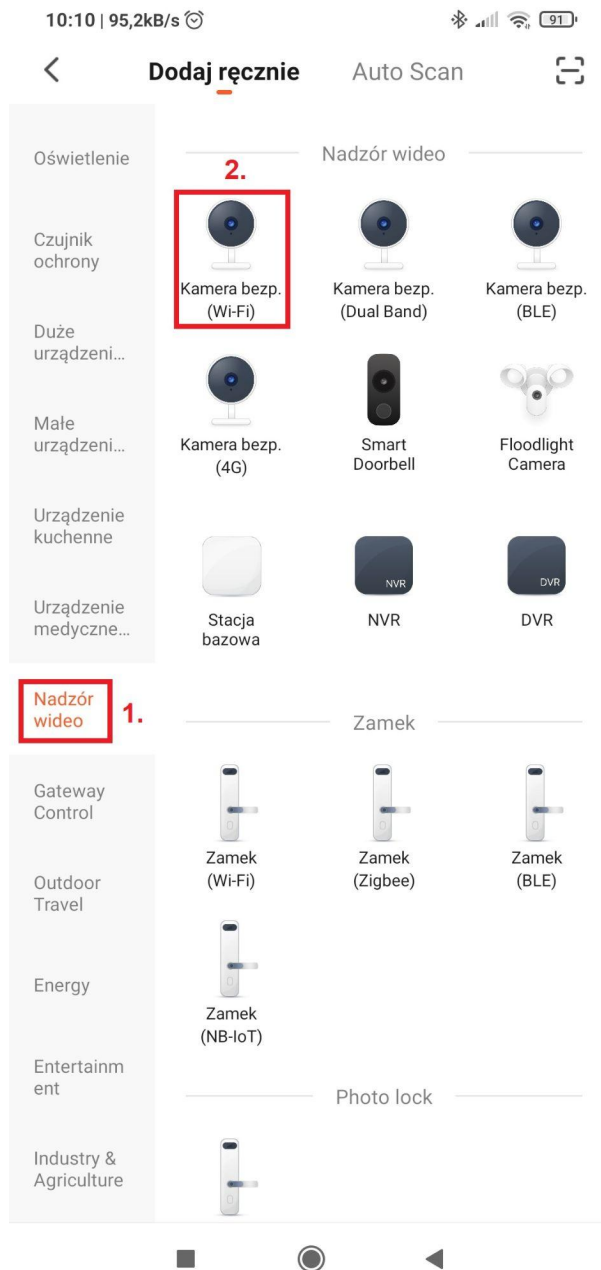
10:10 | 95,2kB/s

91

Dodaj ręcznie Auto Scan

Oświetlenie

Czujnik ochrony

Duże urządzeni...

Małe urządzeni...

Urządzenie kuchenne

Urządzenie medyczne...

Nadzór wideo 1.

Gateway Control

Outdoor Travel

Energy

Entertainm ent

Industry & Agriculture

Nadzór wideo

2.

Kamera bezp. (Wi-Fi)

Kamera bezp. (Dual Band)

Kamera bezp. (BLE)

Kamera bezp. (4G)

Smart Doorbell

Floodlight Camera

Stacja bazowa

NVR

NVR

DVR

DVR

Zamek

Zamek (Wi-Fi)

Zamek (Zigbee)

Zamek (BLE)

Zamek (NB-IoT)

Photo lock